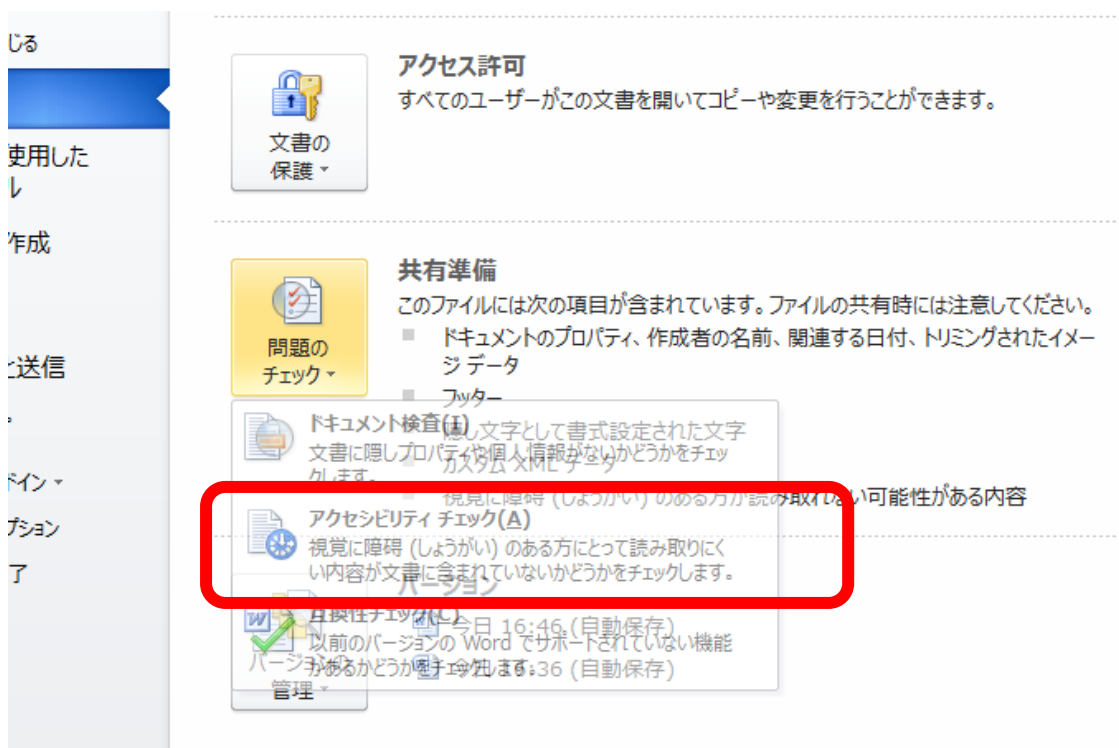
じる

使用した
ル

作成

送信

ドイン
プション
了

文書の
保護

アクセス許可
すべてのユーザーがこの文書を開いてコピーや変更を行うことができます。

問題の
チェック

共有準備
このファイルには次の項目が含まれています。ファイルの共有時には注意してください。
ドキュメントのプロパティ、作成者の名前、関連する日付、トリミングされたイメージ データ
フッター
隠し文字として書式設定された文字
カスタム XML データ
視覚に障碍 (しょうがい) のある方が読み取れない可能性がある内容

ドキュメント検査(I)
文書に隠しプロパティや個人情報がないかどうかをチェックします。

アクセシビリティ チェック(A)
視覚に障碍 (しょうがい) のある方にとって読み取りにくい内容が文書に含まれていないかどうかをチェックします。

互換性チェック(C)
以前のバージョンの Word でサポートされていない機能があるかどうかをチェックします。

バージョン
今日 16:46 (自動保存)
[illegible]:36 (自動保存)

バージョンの
管理